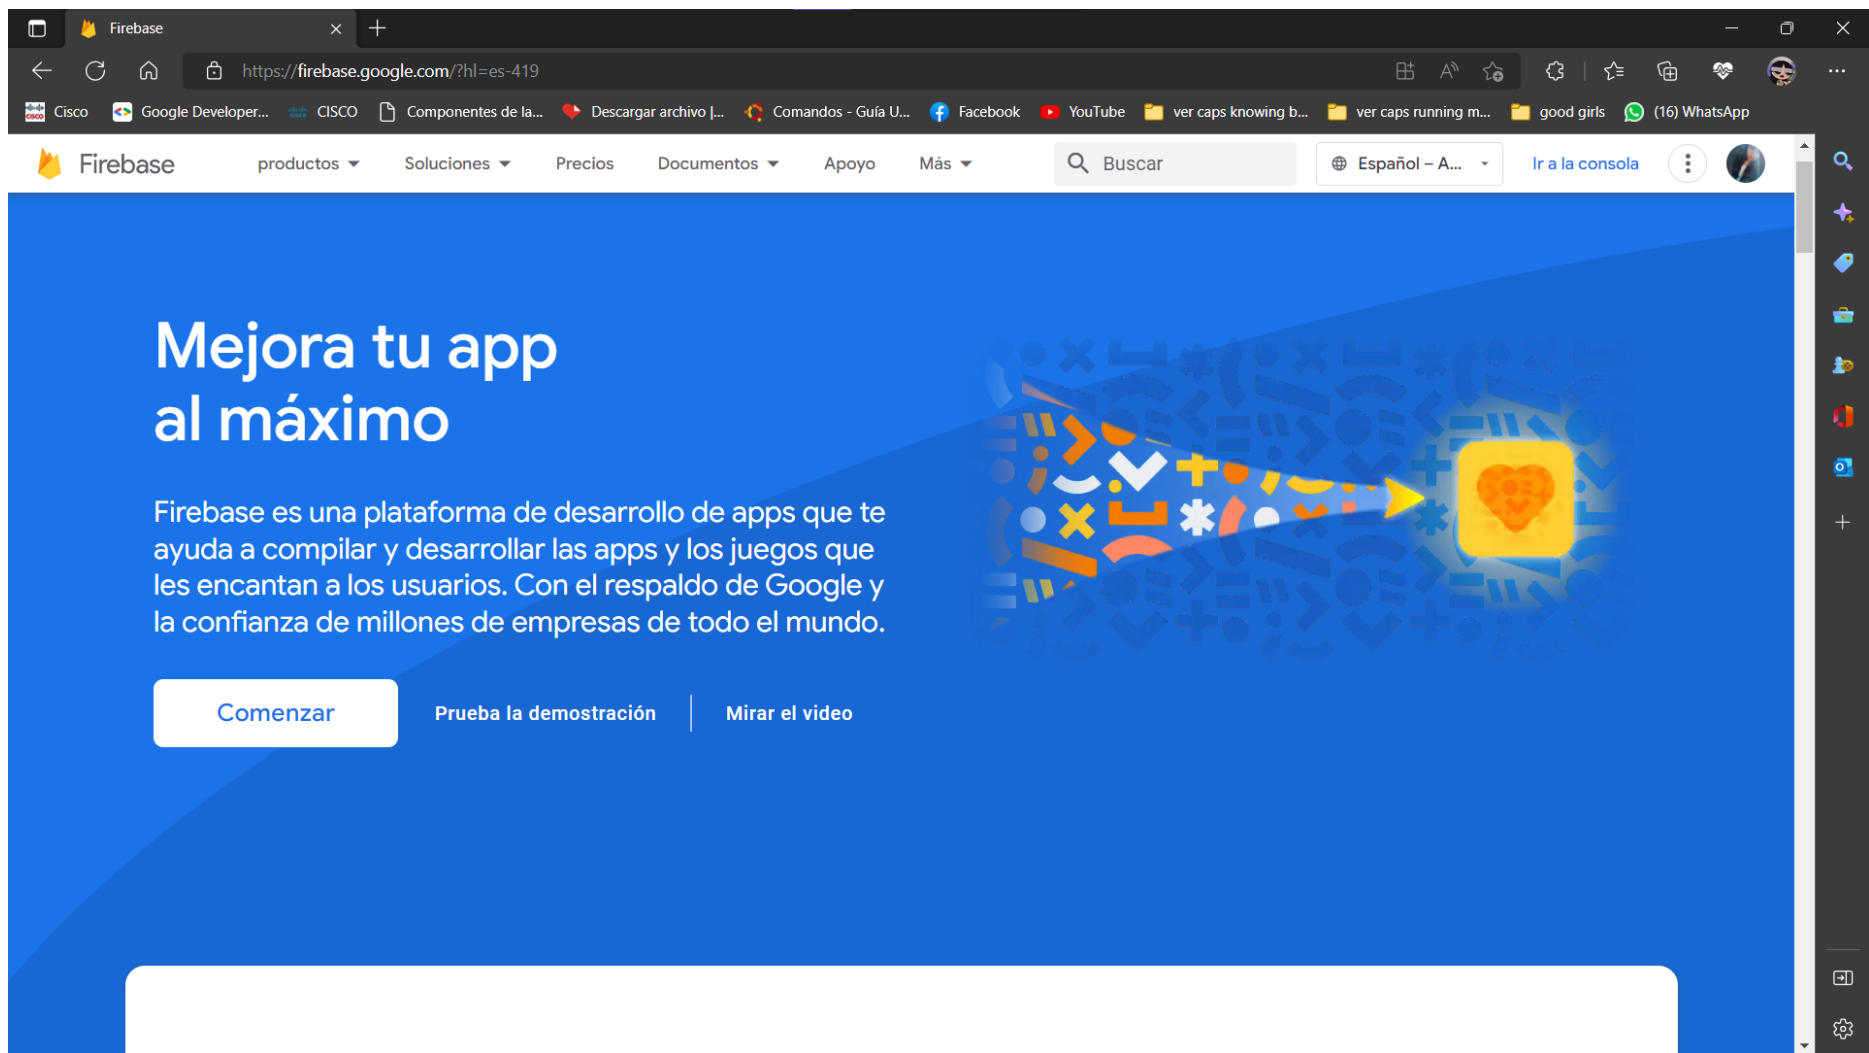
Firebase

https://firebase.google.com/?hl=es-419

Cisco Google Developer... CISCO Componentes de la... Descargar archivo |... Comandos - Guía U... Facebook YouTube ver caps knowing b... ver caps running m... good girls (16) WhatsApp

Firebase productos Soluciones Precios Documentos Apoyo Más Buscar Español – A... Ir a la consola

Mejora tu app al máximo

Firebase es una plataforma de desarrollo de apps que te ayuda a compilar y desarrollar las apps y los juegos que les encantan a los usuarios. Con el respaldo de Google y la confianza de millones de empresas de todo el mundo.

Comenzar

Prueba la demostración

Mirar el video